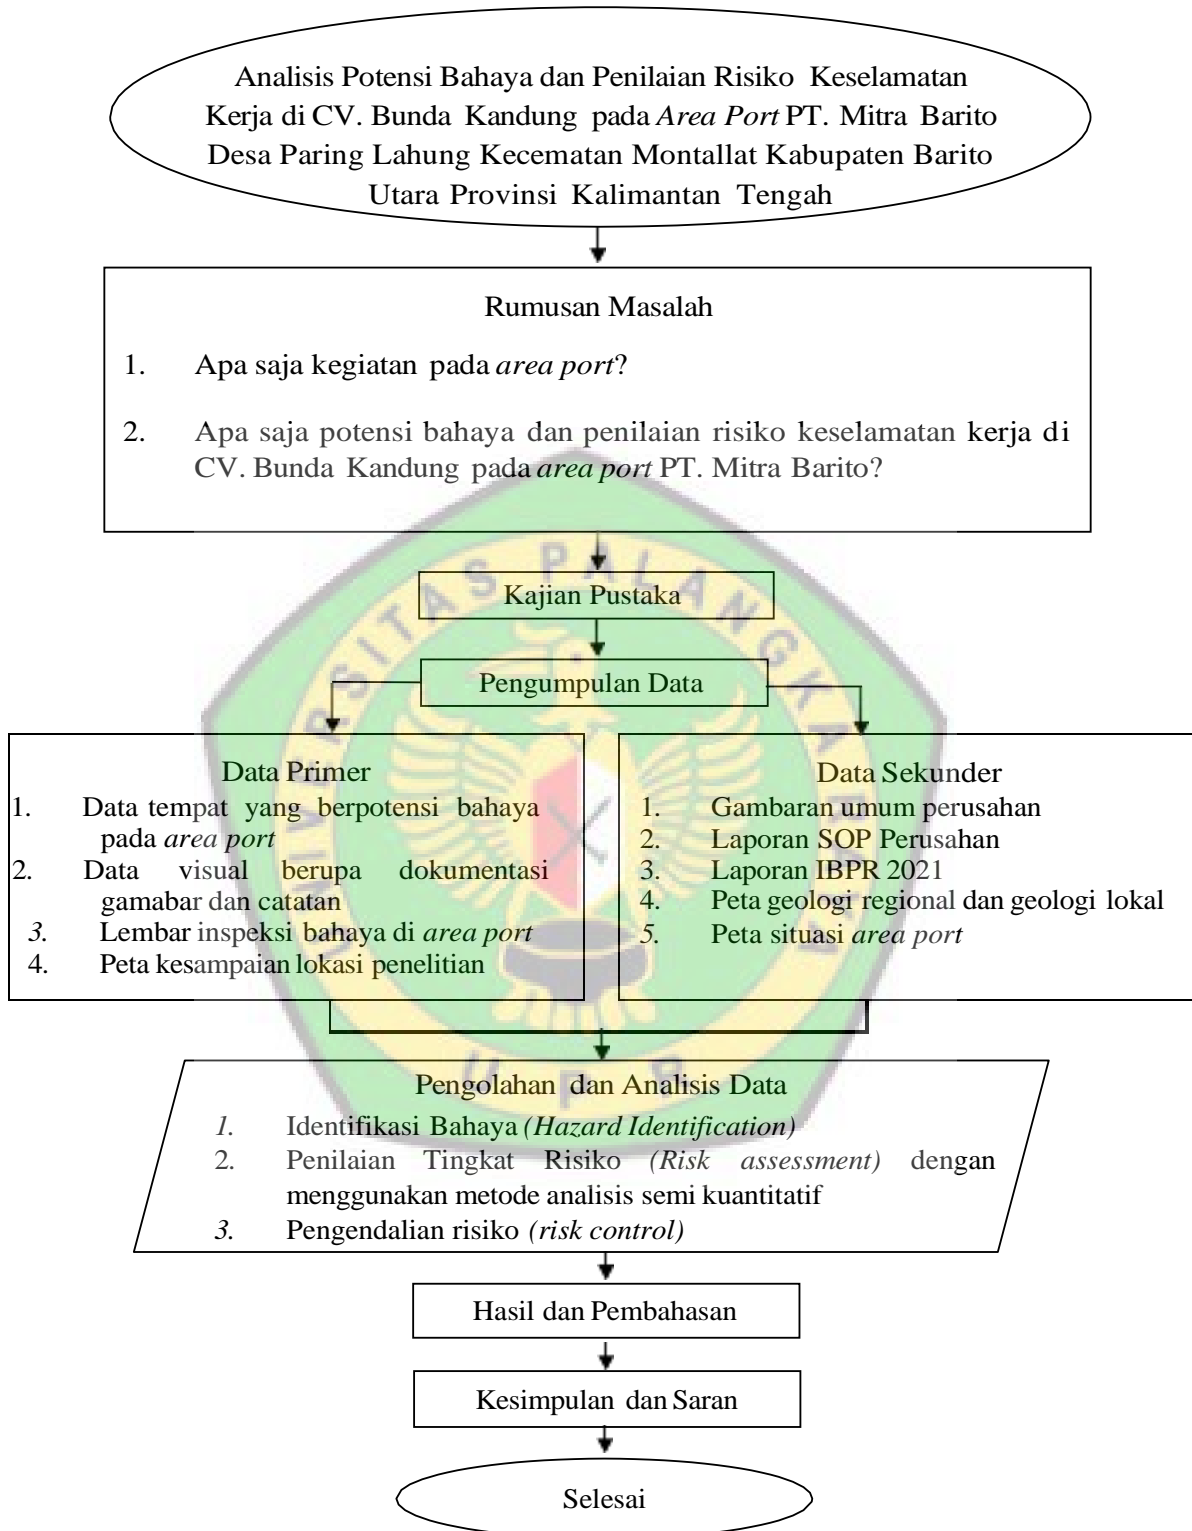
Analisis Potensi Bahaya dan Penilaian Risiko Keselamatan Kerja di CV. Bunda Kandung pada *Area Port* PT. Mitra Barito Desa Paring Lahung Kecematan Montallat Kabupaten Barito Utara Provinsi Kalimantan Tengah

Rumusan Masalah

1. Apa saja kegiatan pada *area port*?

2. Apa saja potensi bahaya dan penilaian risiko keselamatan kerja di CV. Bunda Kandung pada *area port* PT. Mitra Barito?

Kajian Pustaka

Pengumpulan Data

Data Primer
1. Data tempat yang berpotensi bahaya pada *area port*
2. Data visual berupa dokumentasi gamabar dan catatan
3. Lembar inspeksi bahaya di *area port*
4. Peta kesampaian lokasi penelitian

Data Sekunder
1. Gambaran umum perusahan
2. Laporan SOP Perusahan
3. Laporan IBPR 2021
4. Peta geologi regional dan geologi lokal
5. Peta situasi *area port*

Pengolahan dan Analisis Data
1. Identifikasi Bahaya *(Hazard Identification)*
2. Penilaian Tingkat Risiko *(Risk assessment)* dengan menggunakan metode analisis semi kuantitatif
3. Pengendalian risiko *(risk control)*

Hasil dan Pembahasan

Kesimpulan dan Saran

Selesai